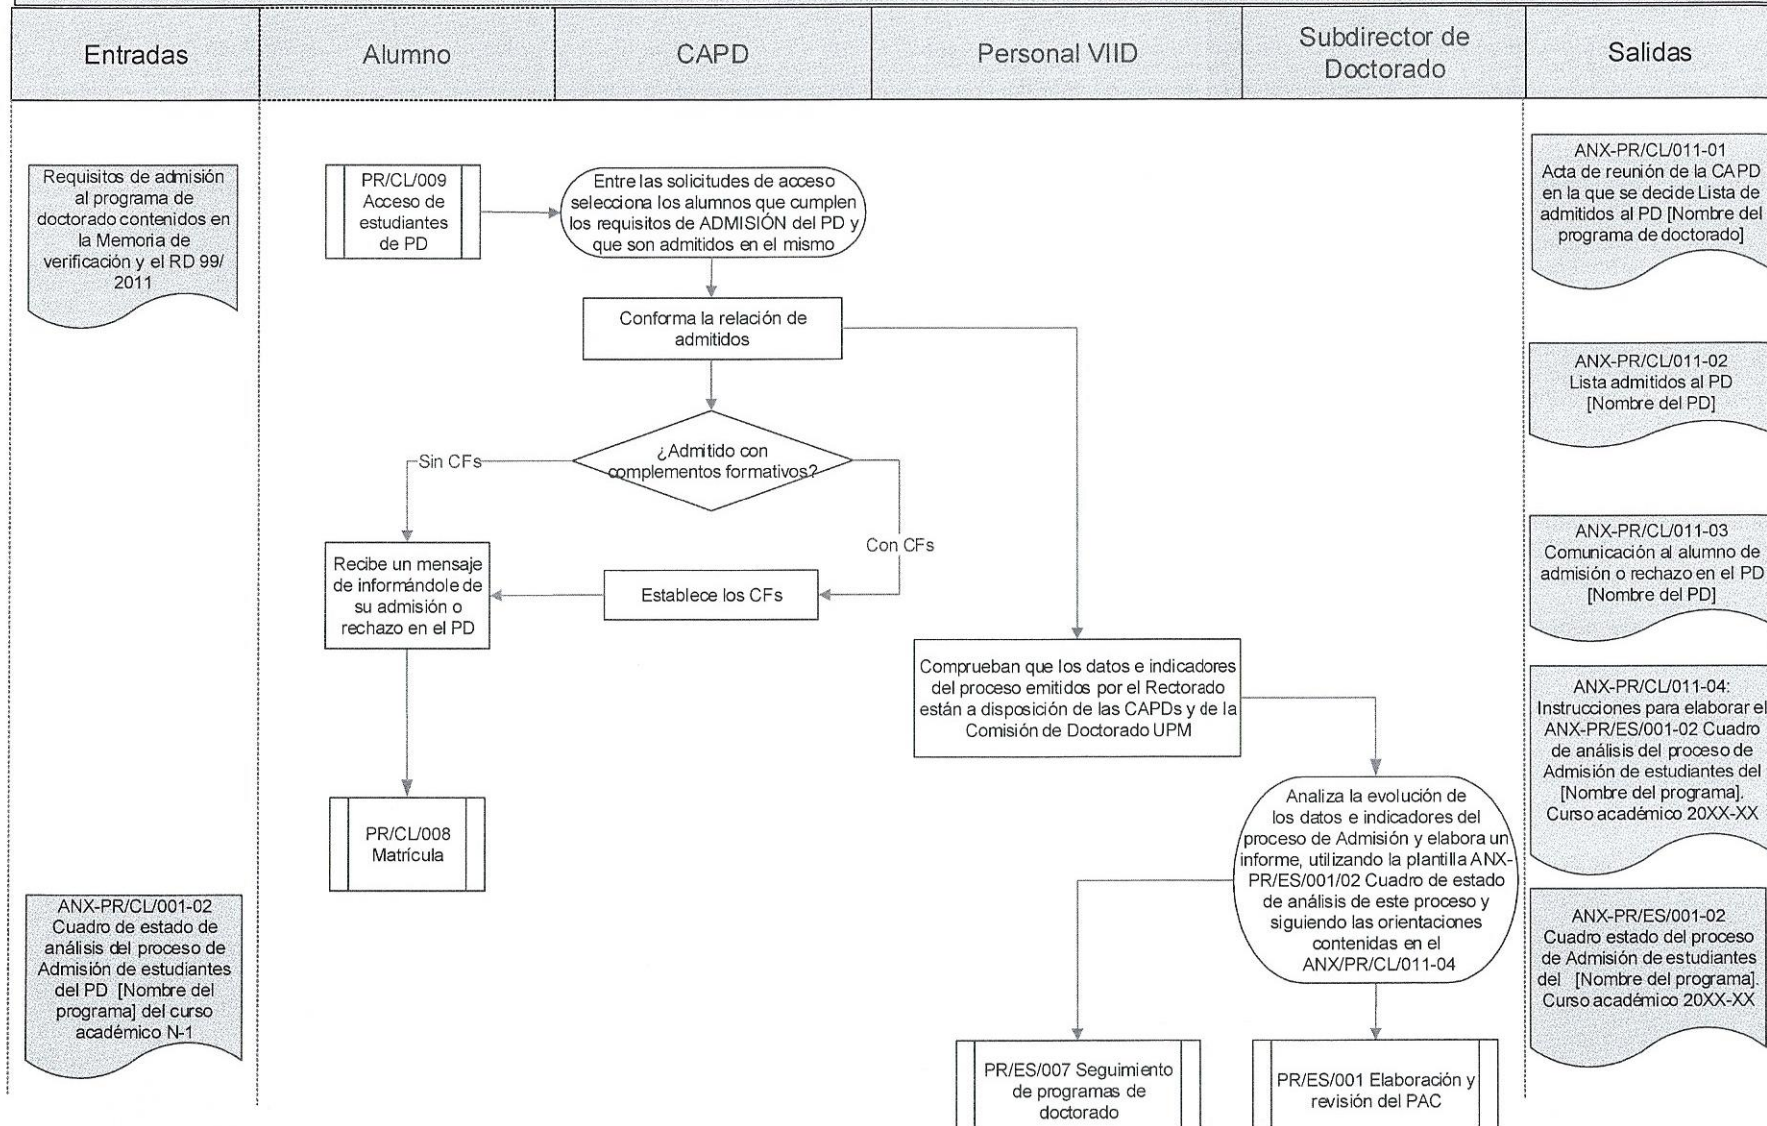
Entradas

Alumno

CAPD

Personal VIID

Subdirector de Doctorado

Salidas

Requisitos de admisión al programa de doctorado contenidos en la Memoria de verificación y el RD 99/ 2011

PR/CL/009 Acceso de estudiantes de PD

Entre las solicitudes de acceso selecciona los alumnos que cumplen los requisitos de ADMISIÓN del PD y que son admitidos en el mismo

Conforma la relación de admitidos

¿Admitido con complementos formativos?

Sin CFs

Con CFs

Recibe un mensaje de informándole de su admisión o rechazo en el PD

Establece los CFs

Comprueban que los datos e indicadores del proceso emitidos por el Rectorado están a disposición de las CAPDs y de la Comisión de Doctorado UPM

PR/CL/008 Matrícula

Analiza la evolución de los datos e indicadores del proceso de Admisión y elabora un informe, utilizando la plantilla ANX-PR/ES/001/02 Cuadro de estado de análisis de este proceso y siguiendo las orientaciones contenidas en el ANX/PR/CL/011-04

ANX-PR/CL/001-02 Cuadro de estado de análisis del proceso de Admisión de estudiantes del PD [Nombre del programa] del curso académico N-1

PR/ES/007 Seguimiento de programas de doctorado

PR/ES/001 Elaboración y revisión del PAC

ANX-PR/CL/011-01 Acta de reunión de la CAPD en la que se decide Lista de admitidos al PD [Nombre del programa de doctorado]

ANX-PR/CL/011-02 Lista admitidos al PD [Nombre del PD]

ANX-PR/CL/011-03 Comunicación al alumno de admisión o rechazo en el PD [Nombre del PD]

ANX-PR/CL/011-04: Instrucciones para elaborar el ANX-PR/ES/001-02 Cuadro de análisis del proceso de Admisión de estudiantes del [Nombre del programa]. Curso académico 20XX-XX

ANX-PR/ES/001-02 Cuadro estado del proceso de Admisión de estudiantes del [Nombre del programa]. Curso académico 20XX-XX